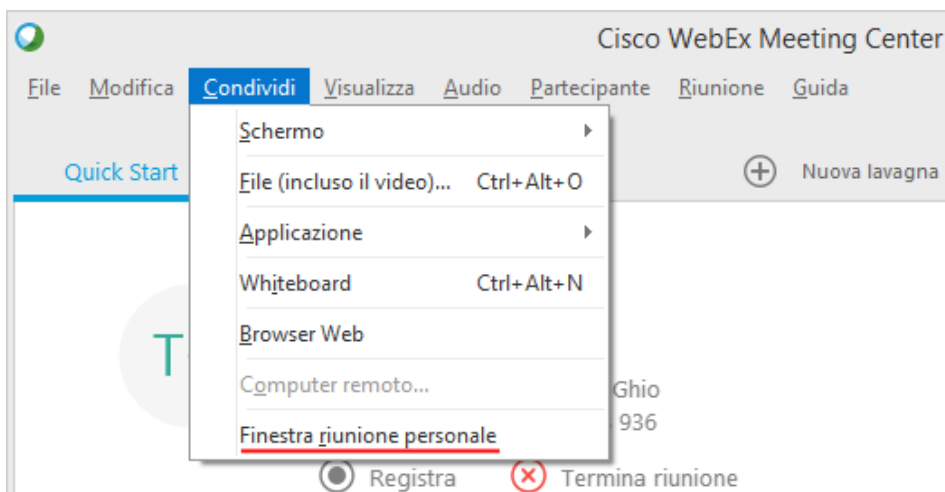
Cisco WebEx Meeting Center

File Modifica Condividi Visualizza Audio Partecipante Riunione Guida

Quick Start

Nuova lavagna

Schermo
File (incluso il video)... Ctrl+Alt+O
Applicazione
Whiteboard Ctrl+Alt+N
Browser Web
Computer remoto...
Finestra riunione personale

T

Ghio
936

Registra
Termina riunione